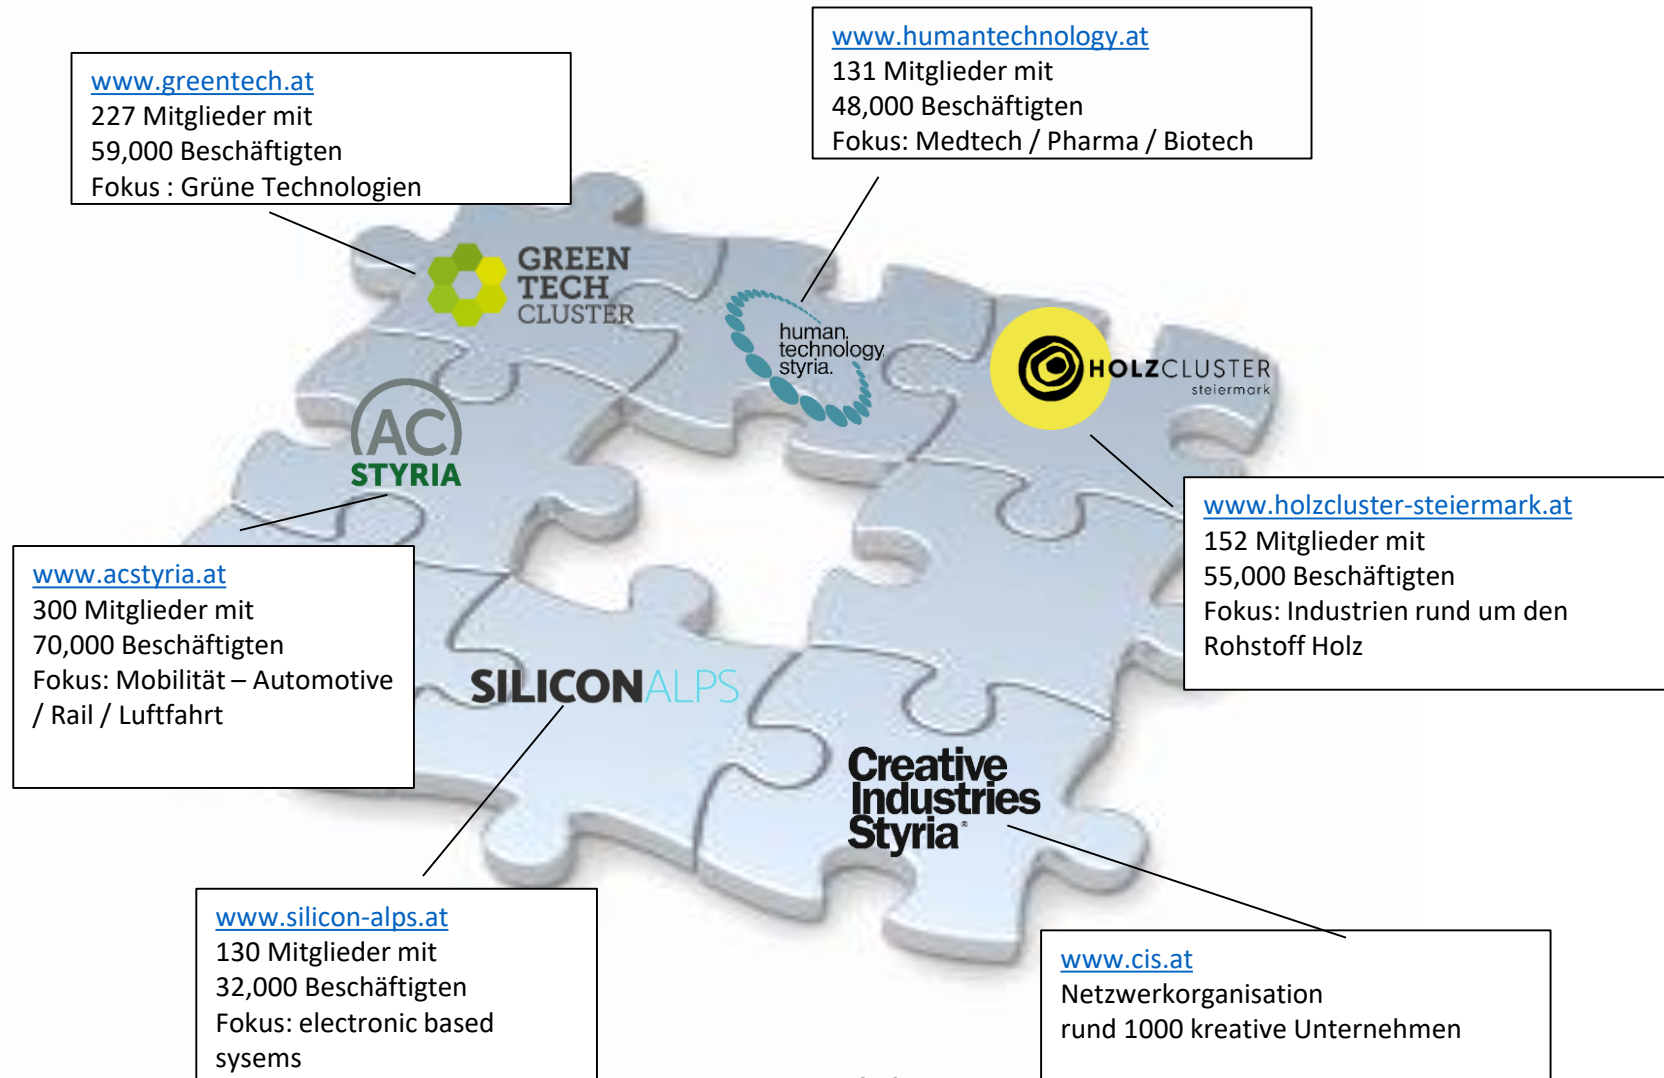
www.greentech.at
227 Mitglieder mit
59,000 Beschäftigten
Fokus : Grüne Technologien

www.humantechnology.at
131 Mitglieder mit
48,000 Beschäftigten
Fokus: Medtech / Pharma / Biotech

GREEN TECH CLUSTER

human. technology. styria.

HOLZCLUSTER steiermark

AC STYRIA

www.holzcluster-steiermark.at
152 Mitglieder mit
55,000 Beschäftigten
Fokus: Industrien rund um den Rohstoff Holz

www.acstyria.at
300 Mitglieder mit
70,000 Beschäftigten
Fokus: Mobilität – Automotive / Rail / Luftfahrt

SILICONALPS

Creative Industries Styria®

www.silicon-alps.at
130 Mitglieder mit
32,000 Beschäftigten
Fokus: electronic based sysems

www.cis.at
Netzwerkorganisation
rund 1000 kreative Unternehmen